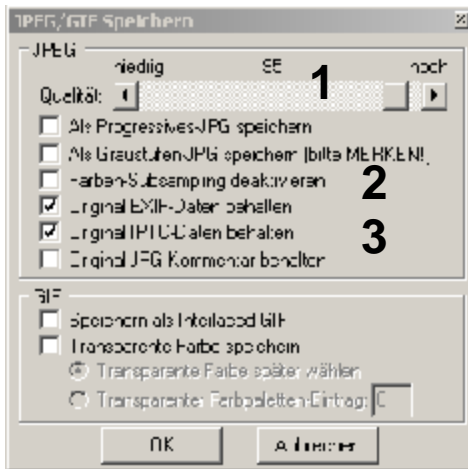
JPEG/GIF Speichern

JPEG
niedrig 85 hoch
Qualität:
1
Als Progressives-JPG speichern
Als Graustufen-JPG speichern (bitte MERKEN!)
Farben-Subsampling deaktivieren
2
Original EXIF-Daten behalten
Original IPTC-Daten behalten
3
Original JPG Kommentar behalten

GIF
Speichern als Interlaced GIF
Transparente Farbe speichern
Transparente Farbe später wählen
Transparenter Farbpaletten-Eintrag: 0

OK
Abbrechen